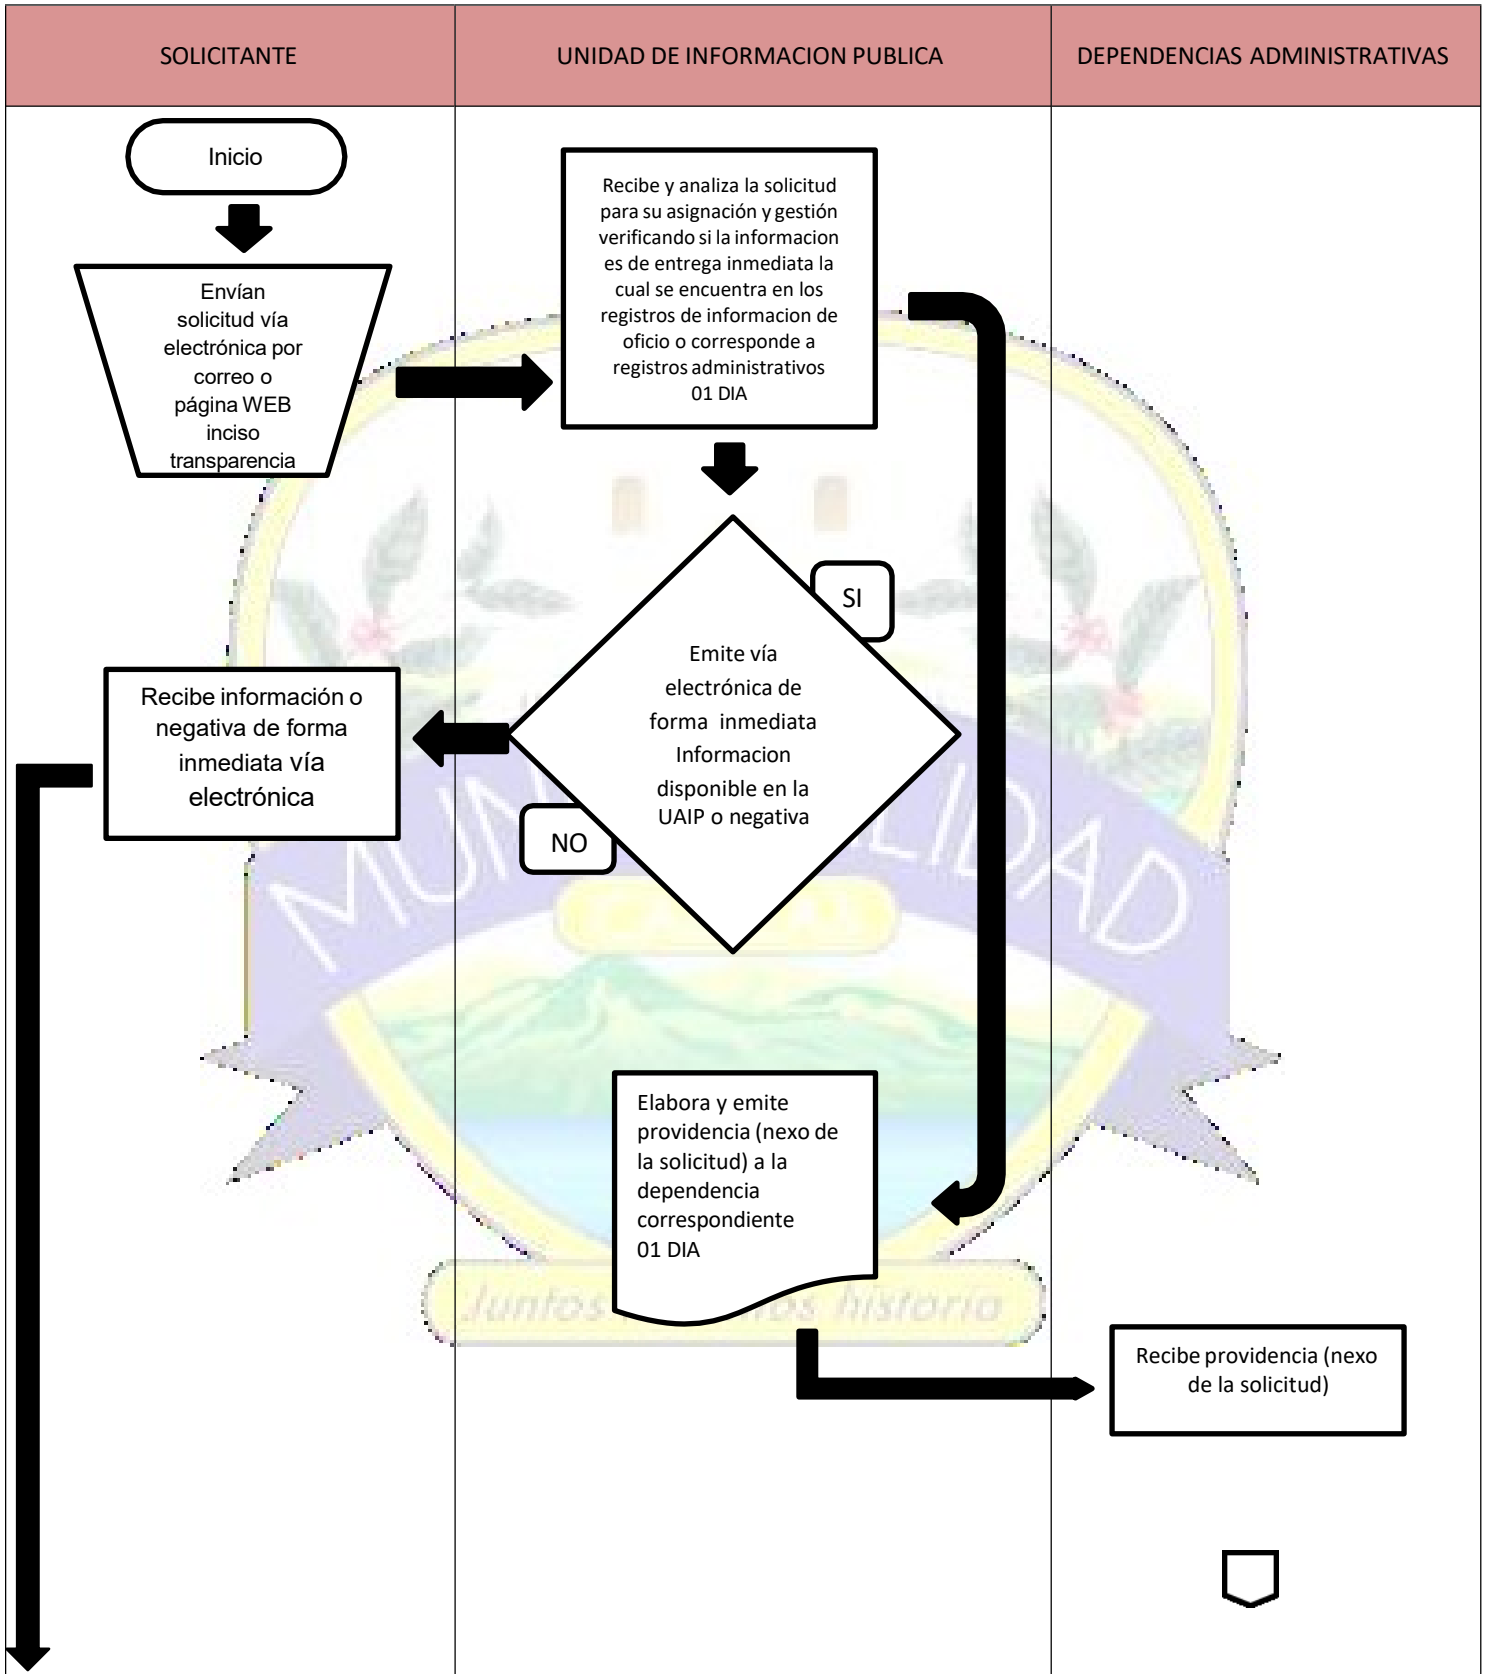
| SOLICITANTE | UNIDAD DE INFORMACION PUBLICA | DEPENDENCIAS ADMINISTRATIVAS |
|---|---|---|

Inicio

Envían solicitud vía electrónica por correo o página WEB inciso transparencia

Recibe y analiza la solicitud para su asignación y gestión verificando si la informacion es de entrega inmediata la cual se encuentra en los registros de informacion de oficio o corresponde a registros administrativos 01 DIA

SI

Emite vía electrónica de forma inmediata Informacion disponible en la UAIP o negativa

NO

Recibe información o negativa de forma inmediata vía electrónica

MUNICIPALIDAD

Elabora y emite providencia (nexo de la solicitud) a la dependencia correspondiente 01 DIA

Juntos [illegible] historia

Recibe providencia (nexo de la solicitud)